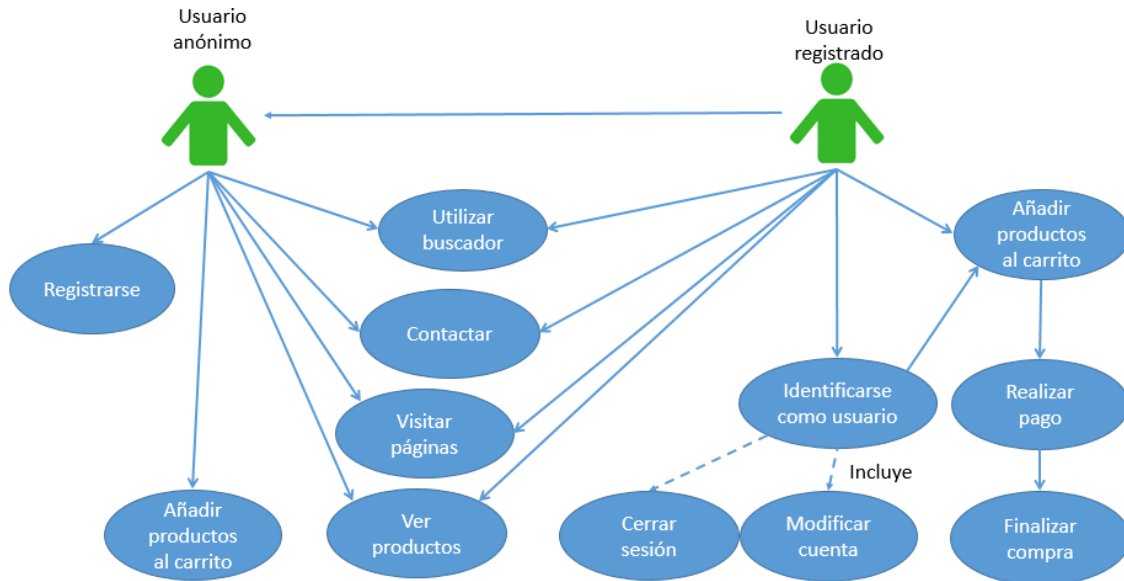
Usuario anónimo

Usuario registrado

Utilizar buscador

Añadir productos al carrito

Registrarse

Contactar

Identificarse como usuario

Realizar pago

Visitar páginas

Incluye

Añadir productos al carrito

Ver productos

Cerrar sesión

Modificar cuenta

Finalizar compra